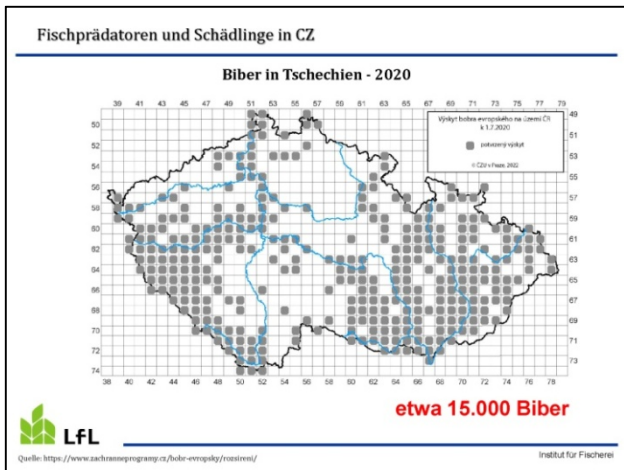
Fischprädatoren und Schädlinge in CZ

Biber in Tschechien - 2020

39 41 43 45 47 49 51 53 55 57 59 61 63 65 67 69 71 73 75 77 79

Výskyt bobra evropského na území ČR k 1.7.2020

potvrzený výskyt

© ČZU v Praze, 2022

50 52 54 56 58 60 62 64 66 68 70 72 74

49 51 53 55 57 59 61 63 65 67 69 71 73

38 40 42 44 46 48 50 52 54 56 58 60 62 64 66 68 70 72 74 76 78

etwa 15.000 Biber

LfL

Quelle: https://www.zachranneprogramy.cz/bobr-evropsky/rozsireni/

Institut für Fischerei